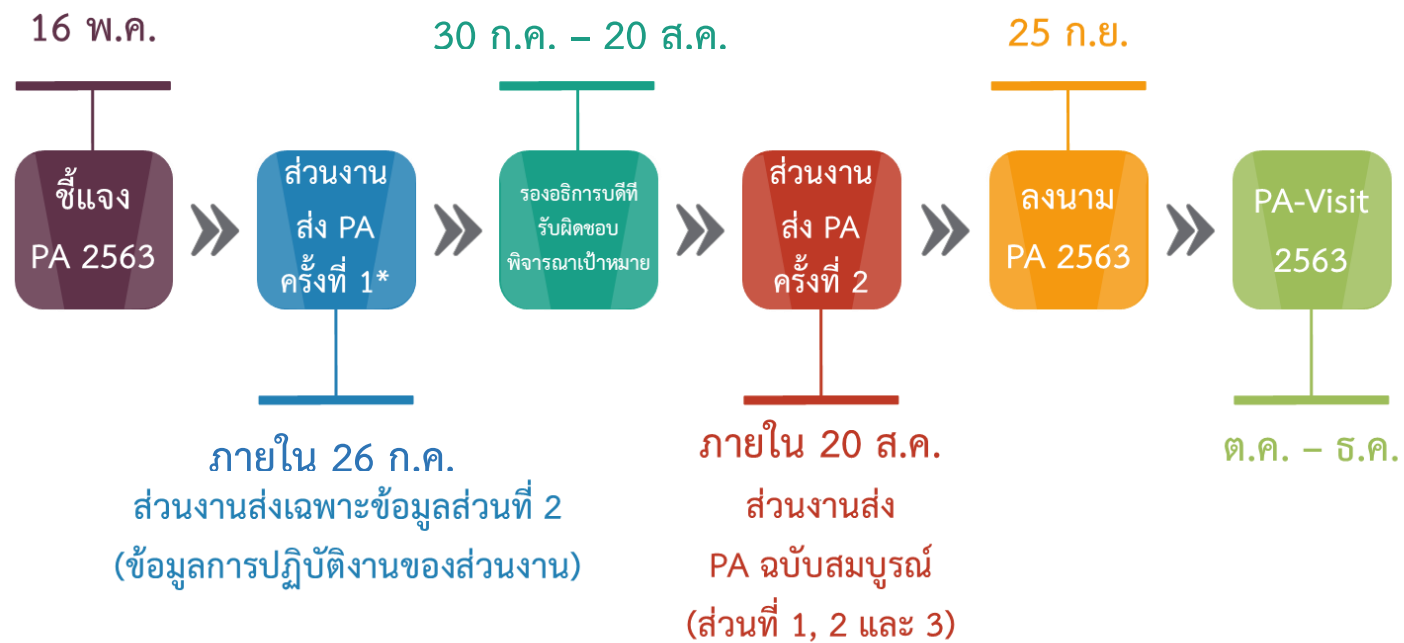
16 พ.ค.

30 ก.ค. – 20 ส.ค.

25 ก.ย.

ชี้แจง
PA 2563

ส่วนงาน
ส่ง PA
ครั้งที่ 1*

รองอธิการบดีที่
รับผิดชอบ
พิจารณาเป้าหมาย

ส่วนงาน
ส่ง PA
ครั้งที่ 2

ลงนาม
PA 2563

PA-Visit
2563

ภายใน 26 ก.ค.
ส่วนงานส่งเฉพาะข้อมูลส่วนที่ 2
(ข้อมูลการปฏิบัติงานของส่วนงาน)

ภายใน 20 ส.ค.
ส่วนงานส่ง
PA ฉบับสมบูรณ์
(ส่วนที่ 1, 2 และ 3)

ต.ค. – ธ.ค.